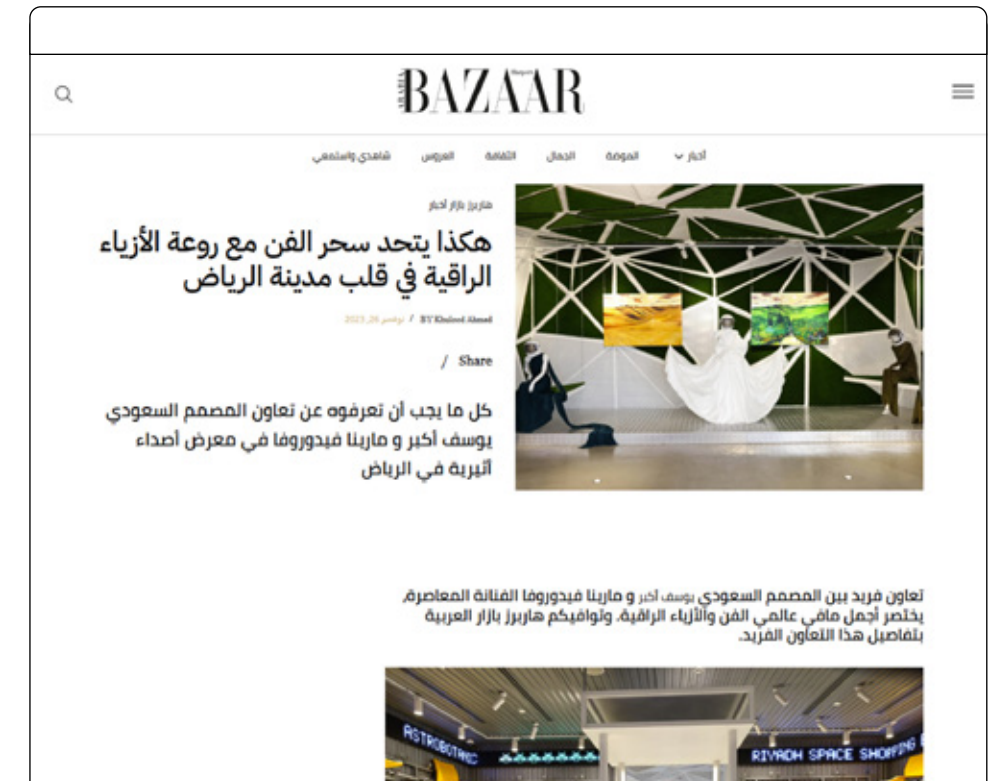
ARABIA BAZAAR

أخبار الموضة الجمال الثقافة العروس شاهدي واستمعي

هاربرز بازار أخبار

هكذا يتحد سحر الفن مع روعة الأزياء الراقية في قلب مدينة الرياض

BY Khaleed Ahmed / نوفمبر 26, 2023

/ Share

كل ما يجب أن تعرفوه عن تعاون المصمم السعودي يوسف أكبر و مارينا فيدوروفا في معرض أصداء أثيرية في الرياض

تعاون فريد بين المصمم السعودي يوسف أكبر و مارينا فيدوروفا الفنانة المعاصرة، يختصر أجمل مافي عالمي الفن والأزياء الراقية. وتوافيكم هاربرز بازار العربية بتفاصيل هذا التعاون الفريد.

ASTROBOTANIC

RIYADH SPACE SHOPPING